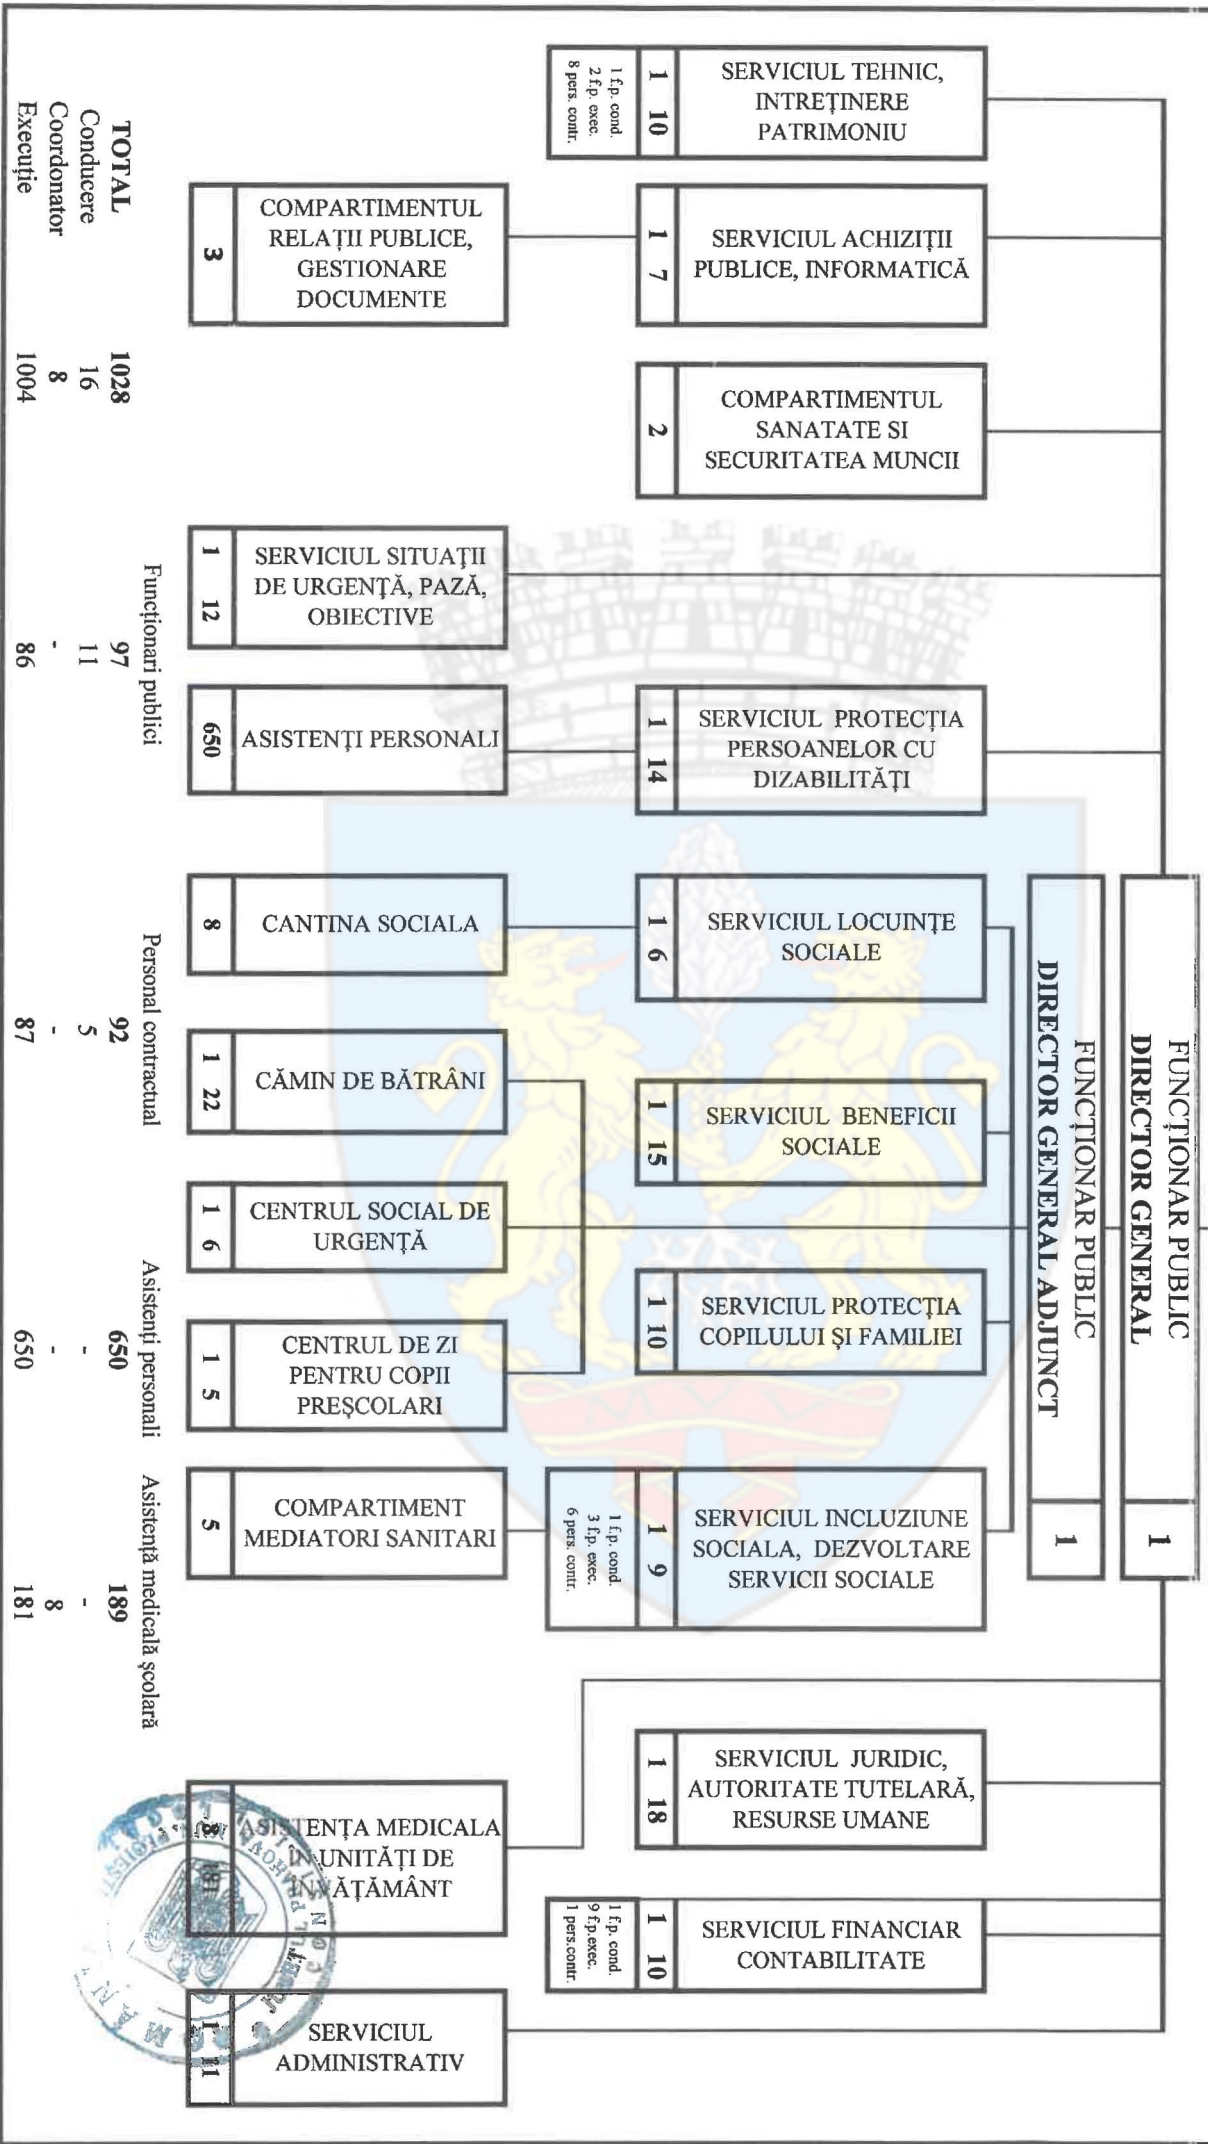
FUNCȚIONAR PUBLIC
DIRECTOR GENERAL
1

FUNCȚIONAR PUBLIC
DIRECTOR GENERAL ADJUNCT
1

SERVICIUL TEHNIC, INTREȚINERE PATRIMONIU
1 10
1 f.p. cond.
2 f.p. exec.
8 pers. contr.

SERVICIUL ACHIZIȚII PUBLICE, INFORMATICĂ
1 7

COMPARTIMENTUL RELAȚII PUBLICE, GESTIONARE DOCUMENTE
3

COMPARTIMENTUL SANATATE SI SECURITATEA MUNCII
2

SERVICIUL SITUAȚII DE URGENȚĂ, PAZĂ, OBIECTIVE
1 12

SERVICIUL PROTECȚIA PERSOANELOR CU DIZABILITĂȚI
1 14

ASISTENȚI PERSONALI
650

SERVICIUL LOCUINȚE SOCIALE
1 6

CANTINA SOCIALA
8

SERVICIUL BENEFICII SOCIALE
1 15

CĂMIN DE BĂTRÂNI
1 22

CENTRUL SOCIAL DE URGENȚĂ
1 6

SERVICIUL PROTECȚIA COPILULUI ȘI FAMILIEI
1 10

CENTRUL DE ZI PENTRU COPII PREȘCOLARI
1 5

SERVICIUL INCLUZIUNE SOCIALA, DEZVOLTARE SERVICII SOCIALE
1 9
1 f.p. cond.
3 f.p. exec.
6 pers. contr.

COMPARTIMENT MEDIATORI SANITARI
5

SERVICIUL JURIDIC, AUTORITATE TUTELARĂ, RESURSE UMANE
1 18

ASISTENȚA MEDICALA ÎN UNITĂȚI DE ÎNVĂȚĂMÂNT
8 181

SERVICIUL FINANCIAR CONTABILITATE
1 10
1 f.p. cond.
9 f.p.exec.
1 pers.contr.

SERVICIUL ADMINISTRATIV
1 11

| | TOTAL | Funcționari publici | Personal contractual | Asistenți personali | Asistență medicală școlară |
|---|---|---|---|---|---|
| | 1028 | 97 | 92 | 650 | 189 |
| Conducere | 16 | 11 | 5 | - | - |
| Coordonator | 8 | - | - | - | 8 |
| Execuție | 1004 | 86 | 87 | 650 | 181 |